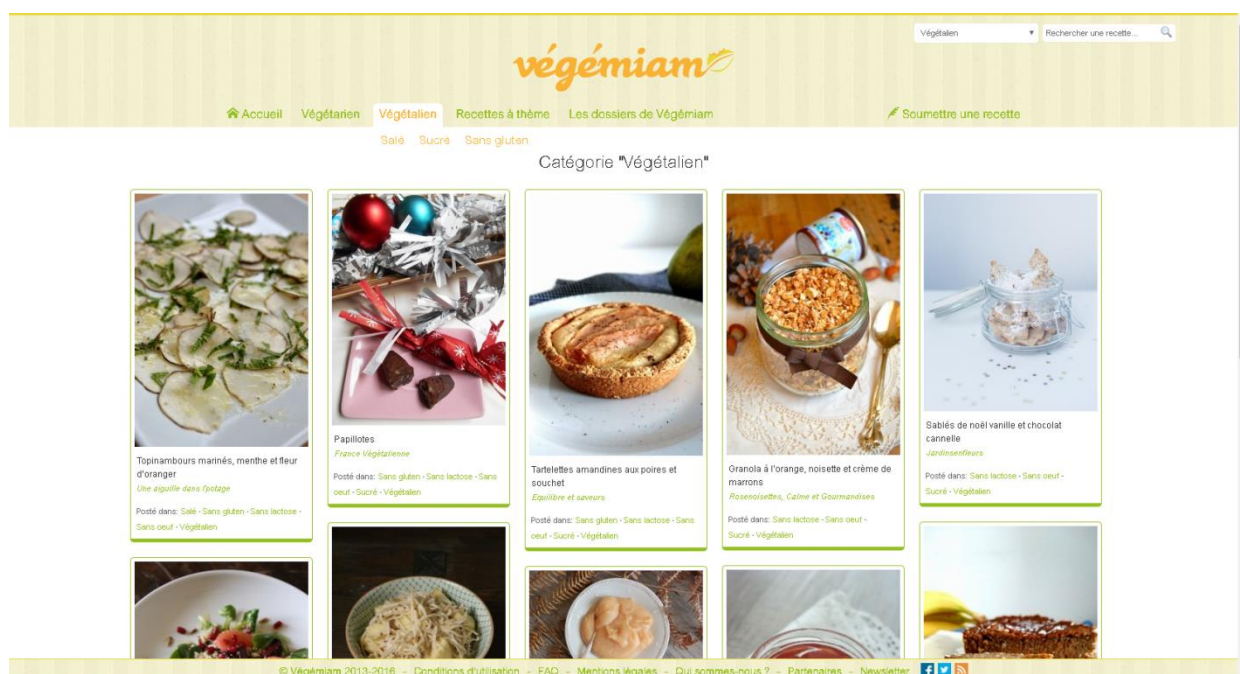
Végétalien
Rechercher une recette...

végémiam

Accueil Végétarien Végétalien Recettes à thème Les dossiers de Végémiam Soumettre une recette

Salé Sucré Sans gluten

Catégorie "Végétalien"

Topinambours marinés, menthe et fleur d'oranger
Une aiguille dans l'potage
Posté dans: Salé · Sans gluten · Sans lactose · Sans oeuf · Végétalien

Papillotes
France Végétalienne
Posté dans: Sans gluten · Sans lactose · Sans oeuf · Sucré · Végétalien

Tartelettes amandines aux poires et souchet
Equilibre et saveurs
Posté dans: Sans gluten · Sans lactose · Sans oeuf · Sucré · Végétalien

Granola à l'orange, noisette et crème de marrons
Rosenoisettes, Calme et Gourmandises
Posté dans: Sans lactose · Sans oeuf · Sucré · Végétalien

Sablés de noël vanille et chocolat cannelle
Jardinsenfleurs
Posté dans: Sans lactose · Sans oeuf · Sucré · Végétalien

© Végémiam 2013-2016 - Conditions d'utilisation - FAQ - Mentions légales - Qui sommes-nous ? - Partenaires - Newsletter